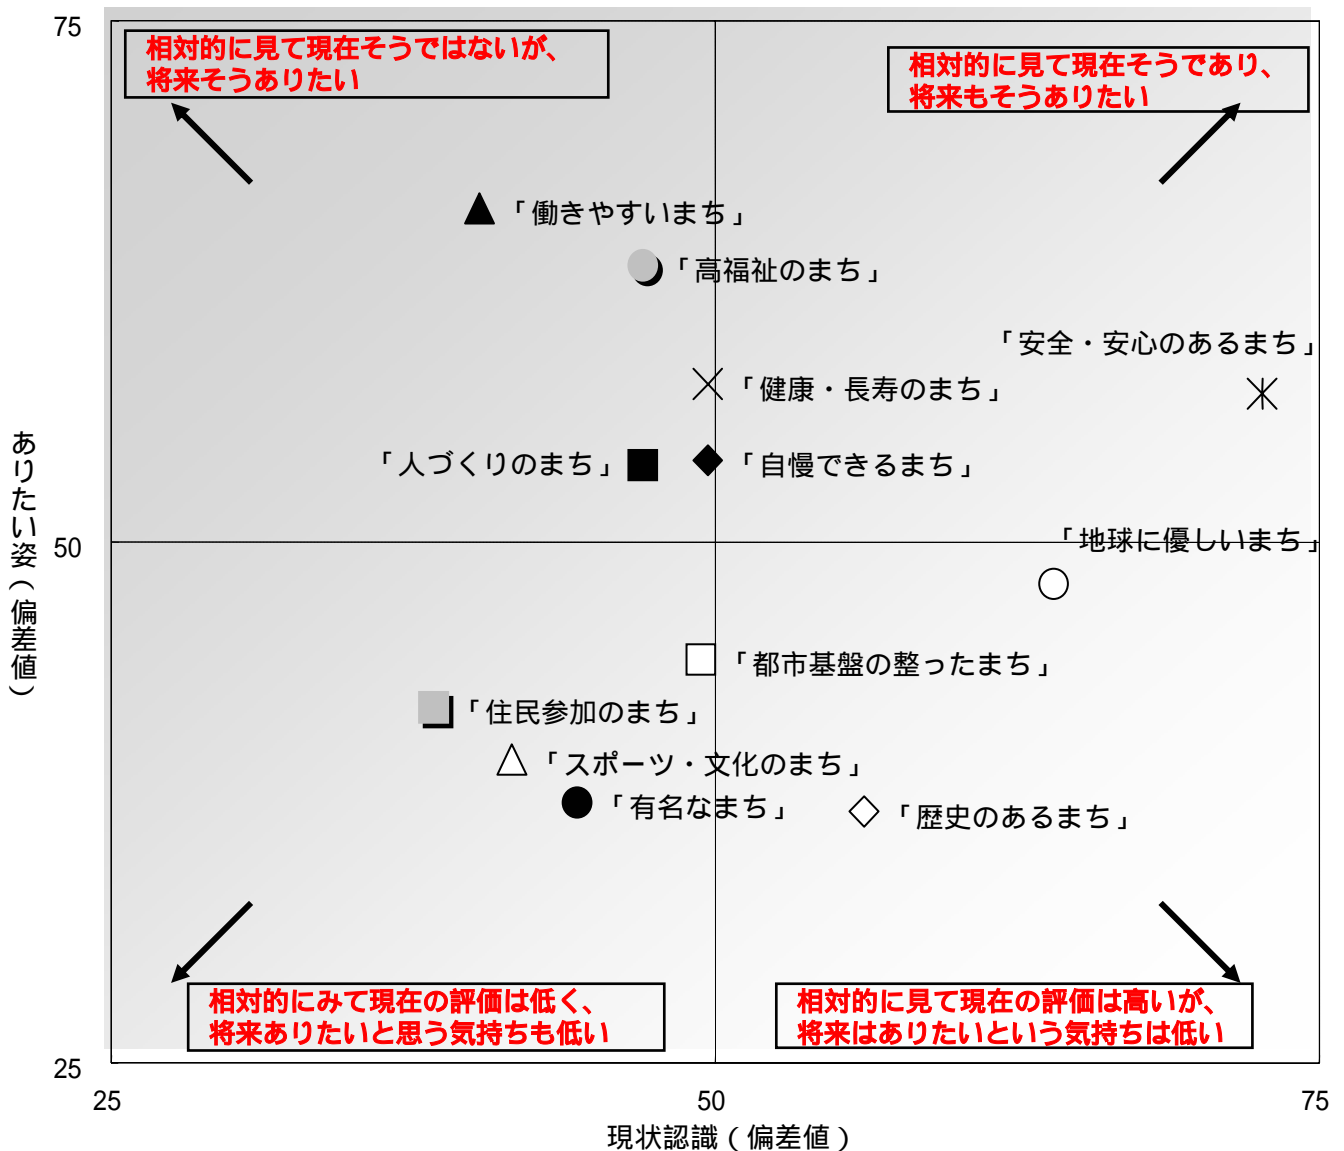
75

相対的に見て現在そうではないが、将来そうありたい

相対的に見て現在そうであり、将来もそうありたい

「働きやすいまち」

「高福祉のまち」

「安全・安心のあるまち」

「健康・長寿のまち」

「人づくりのまち」

「自慢できるまち」

ありたい姿（偏差値）

50

「地球に優しいまち」

「都市基盤の整ったまち」

「住民参加のまち」

「スポーツ・文化のまち」

「有名なまち」

「歴史のあるまち」

相対的にみて現在の評価は低く、将来ありたいと思う気持ちも低い

相対的に見て現在の評価は高いが、将来はありたいという気持ちは低い

25

25

50

75

現状認識（偏差値）